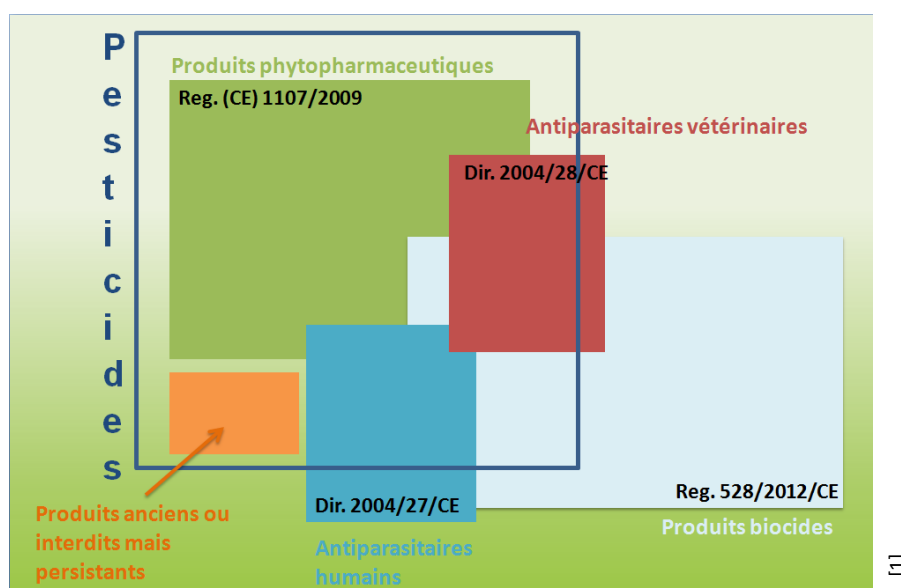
Pesticides

Produits phytopharmaceutiques

Reg. (CE) 1107/2009

Antiparasitaires vétérinaires

Dir. 2004/28/CE

Reg. 528/2012/CE

Dir. 2004/27/CE

Produits biocides

Produits anciens ou interdits mais persistants

Antiparasitaires humains

[1]